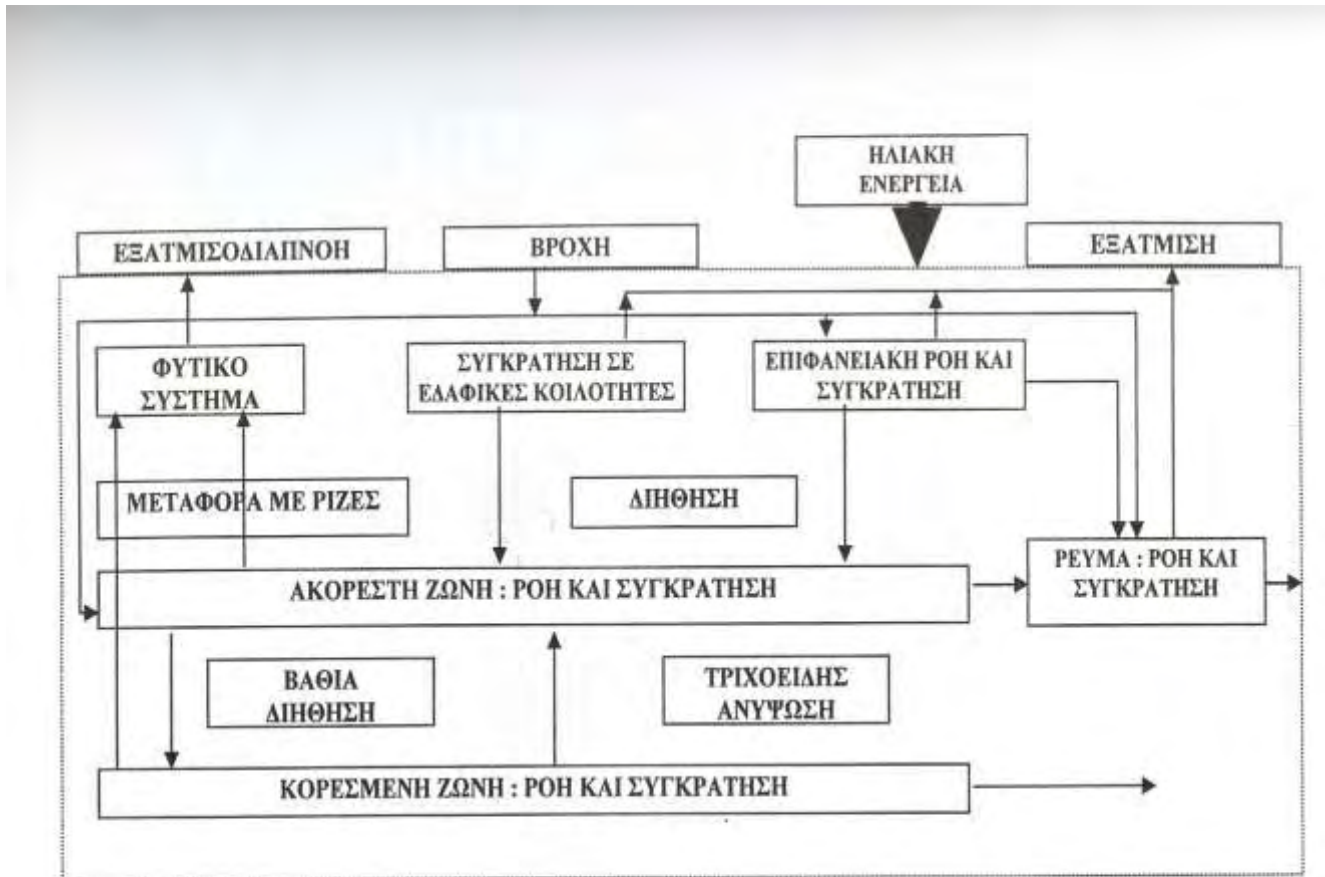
ΗΛΙΑΚΗ ΕΝΕΡΓΕΙΑ

ΕΞΑΤΜΙΣΟΔΙΑΠΝΟΗ

ΒΡΟΧΗ

ΕΞΑΤΜΙΣΗ

ΦΥΤΙΚΟ ΣΥΣΤΗΜΑ

ΣΥΓΚΡΑΤΗΣΗ ΣΕ ΕΔΑΦΙΚΕΣ ΚΟΙΛΟΤΗΤΕΣ

ΕΠΙΦΑΝΕΙΑΚΗ ΡΟΗ ΚΑΙ ΣΥΓΚΡΑΤΗΣΗ

ΜΕΤΑΦΟΡΑ ΜΕ ΡΙΖΕΣ

ΔΙΗΘΗΣΗ

ΡΕΥΜΑ : ΡΟΗ ΚΑΙ ΣΥΓΚΡΑΤΗΣΗ

ΑΚΟΡΕΣΤΗ ΖΩΝΗ : ΡΟΗ ΚΑΙ ΣΥΓΚΡΑΤΗΣΗ

ΒΑΘΙΑ ΔΙΗΘΗΣΗ

ΤΡΙΧΟΕΙΔΗΣ ΑΝΥΨΩΣΗ

ΚΟΡΕΣΜΕΝΗ ΖΩΝΗ : ΡΟΗ ΚΑΙ ΣΥΓΚΡΑΤΗΣΗ